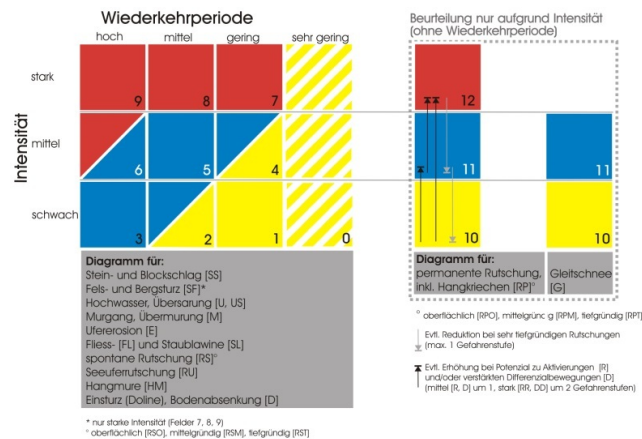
Wiederkehrperiode

hoch mittel gering sehr gering

Beurteilung nur aufgrund Intensität (ohne Wiederkehrperiode)

Intensität

stark

mittel

schwach

9 8 7

6 5 4

3 2 1 0

12

11 11

10 10

Diagramm für:
Stein- und Blockschlag [SS]
Fels- und Bergsturz [SF]*
Hochwasser, Übersarung [U, US]
Murgang, Übermurung [M]
Ufererosion [E]
Fliess- [FL] und Staublawine [SL]
spontane Rutschung [RS]°
Seeuferrutschung [RU]
Hangmure [HM]
Einsturz (Doline), Bodenabsenkung [D]

Diagramm für:
permanente Rutschung, inkl. Hangkriechen [RP]°

Gleitschnee [G]

* nur starke Intensität (Felder 7, 8, 9)
° oberflächlich [RSO], mittelgründig [RSM], tiefgründig [RST]

° oberflächlich [RPO], mittelgrün g [RPM], tiefgründig [RPT]

Evtl. Reduktion bei sehr tiefgründigen Rutschungen (max. 1 Gefahrenstufe)

Evtl. Erhöhung bei Potenzial zu Aktivierungen [R] und/oder verstärkten Differenzialbewegungen [D] (mittel [R, D] um 1, stark [RR, DD] um 2 Gefahrenstufen)